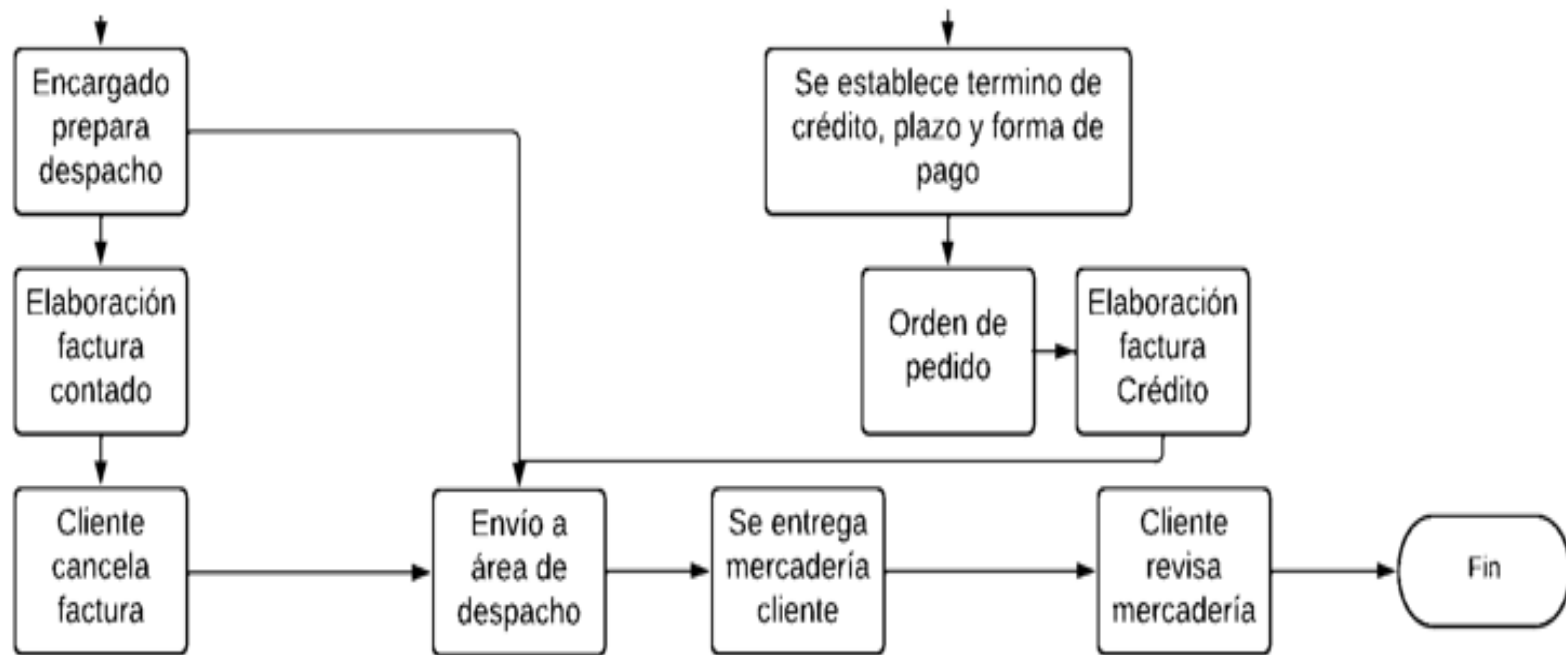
Encargado prepara despacho

Elaboración factura contado

Cliente cancela factura

Se establece termino de crédito, plazo y forma de pago

Orden de pedido

Elaboración factura Crédito

Envío a área de despacho

Se entrega mercadería cliente

Cliente revisa mercadería

Fin